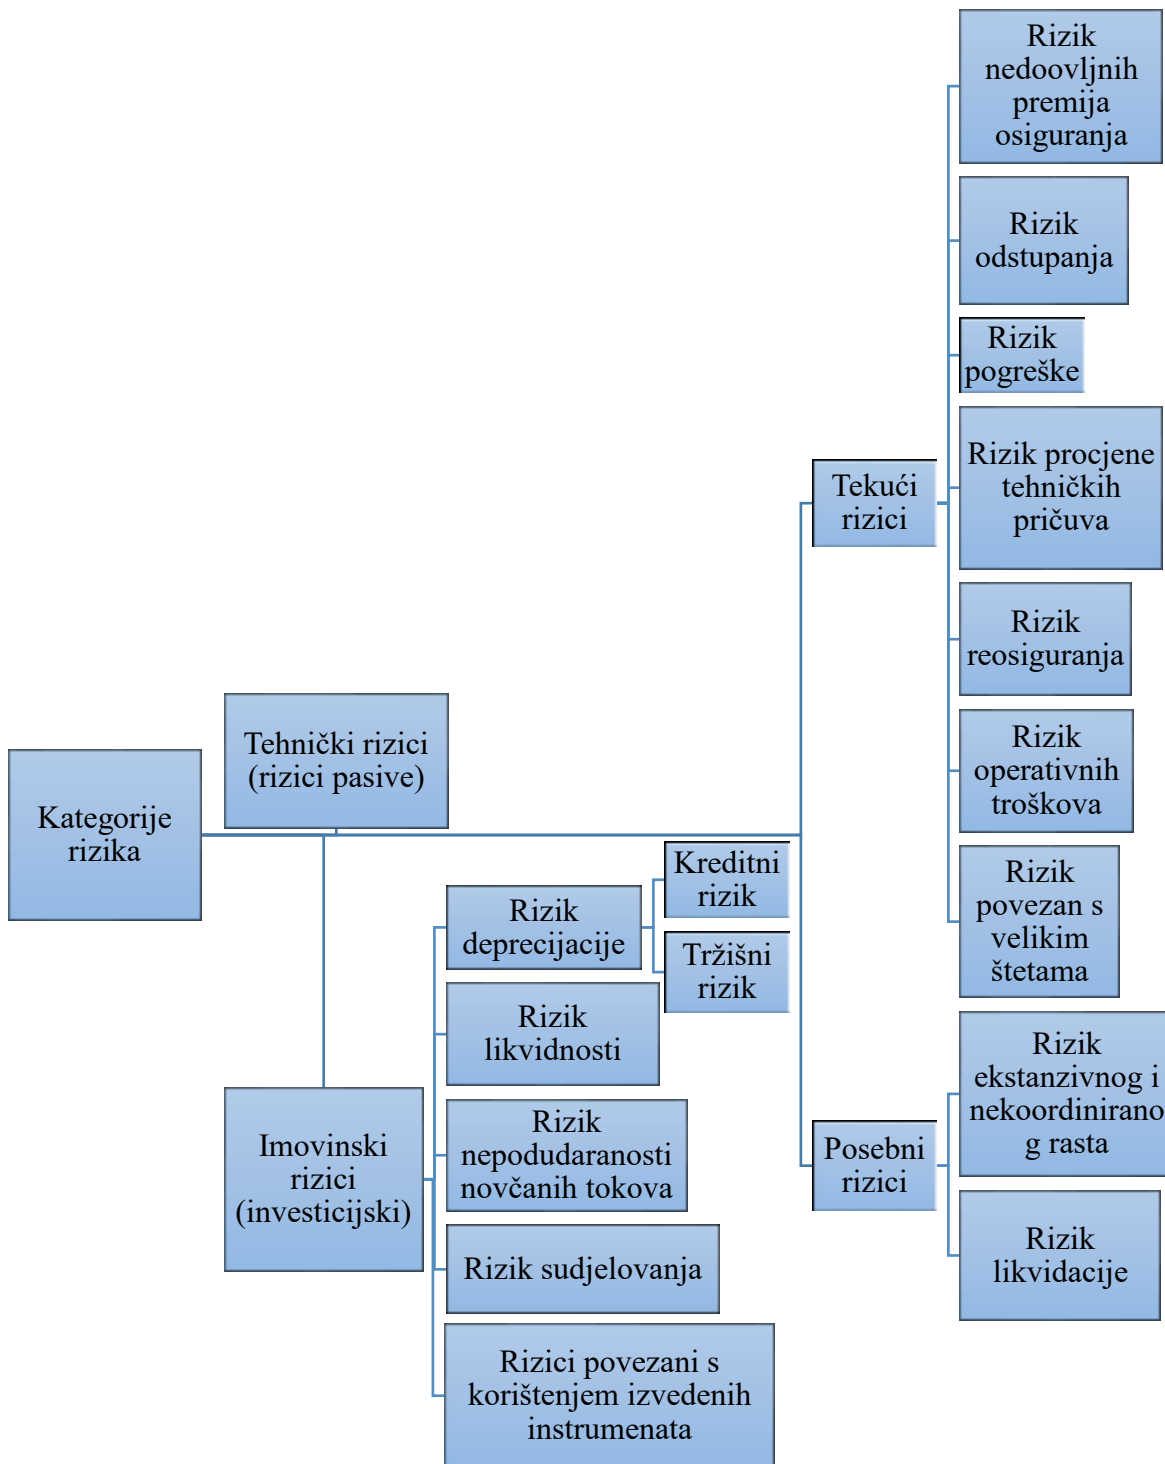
Kategorije rizika

Tehnički rizici (rizici pasive)

Tekući rizici

Rizik nedoovljnih premija osiguranja

Rizik odstupanja

Rizik pogreške

Rizik procjene tehničkih pričuva

Rizik reosiguranja

Rizik operativnih troškova

Rizik povezan s velikim štetama

Posebni rizici

Rizik ekstanzivnog i nekoordinirano g rasta

Rizik likvidacije

Imovinski rizici (investicijski)

Rizik deprecijacije

Kreditni rizik

Tržišni rizik

Rizik likvidnosti

Rizik nepodudaranosti novčanih tokova

Rizik sudjelovanja

Rizici povezani s korištenjem izvedenih instrumenata